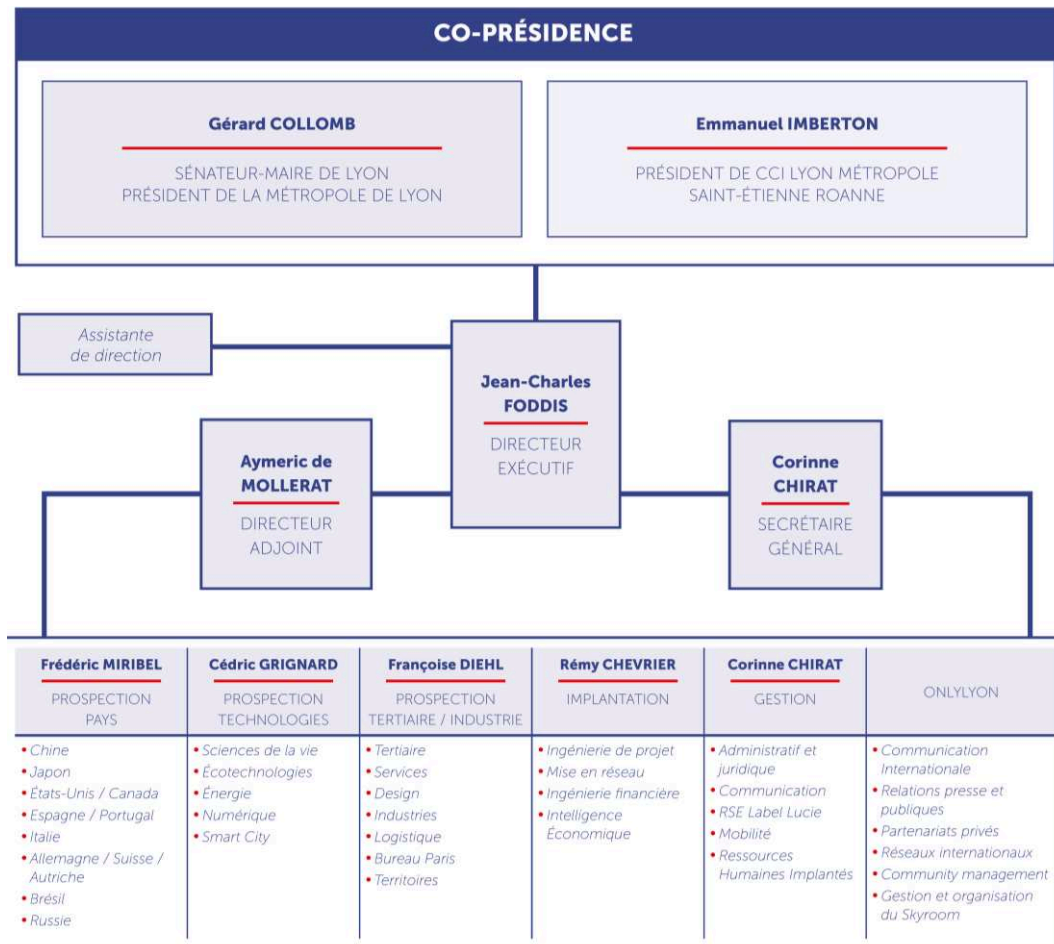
CO-PRÉSIDENCE

Gérard COLLOMB
SÉNATEUR-MAIRE DE LYON
PRÉSIDENT DE LA MÉTROPOLE DE LYON

Emmanuel IMBERTON
PRÉSIDENT DE CCI LYON MÉTROPOLE SAINT-ÉTIENNE ROANNE

Assistante de direction

Jean-Charles FODDIS
DIRECTEUR EXÉCUTIF

Aymeric de MOLLERAT
DIRECTEUR ADJOINT

Corinne CHIRAT
SECRÉTAIRE GÉNÉRAL

| Frédéric MIRIBEL PROSPECTION PAYS | Cédric GRIGNARD PROSPECTION TECHNOLOGIES | Françoise DIEHL PROSPECTION TERTIAIRE / INDUSTRIE | Rémy CHEVRIER IMPLANTATION | Corinne CHIRAT GESTION | ONLYLYON |
|---|---|---|---|---|---|
| • Chine • Japon • États-Unis / Canada • Espagne / Portugal • Italie • Allemagne / Suisse / Autriche • Brésil • Russie | • Sciences de la vie • Écotechnologies • Énergie • Numérique • Smart City | • Tertiaire • Services • Design • Industries • Logistique • Bureau Paris • Territoires | • Ingénierie de projet • Mise en réseau • Ingénierie financière • Intelligence Économique | • Administratif et juridique • Communication • RSE Label Lucie • Mobilité • Ressources Humaines Implantés | • Communication Internationale • Relations presse et publiques • Partenariats privés • Réseaux internationaux • Community management • Gestion et organisation du Skyroom |